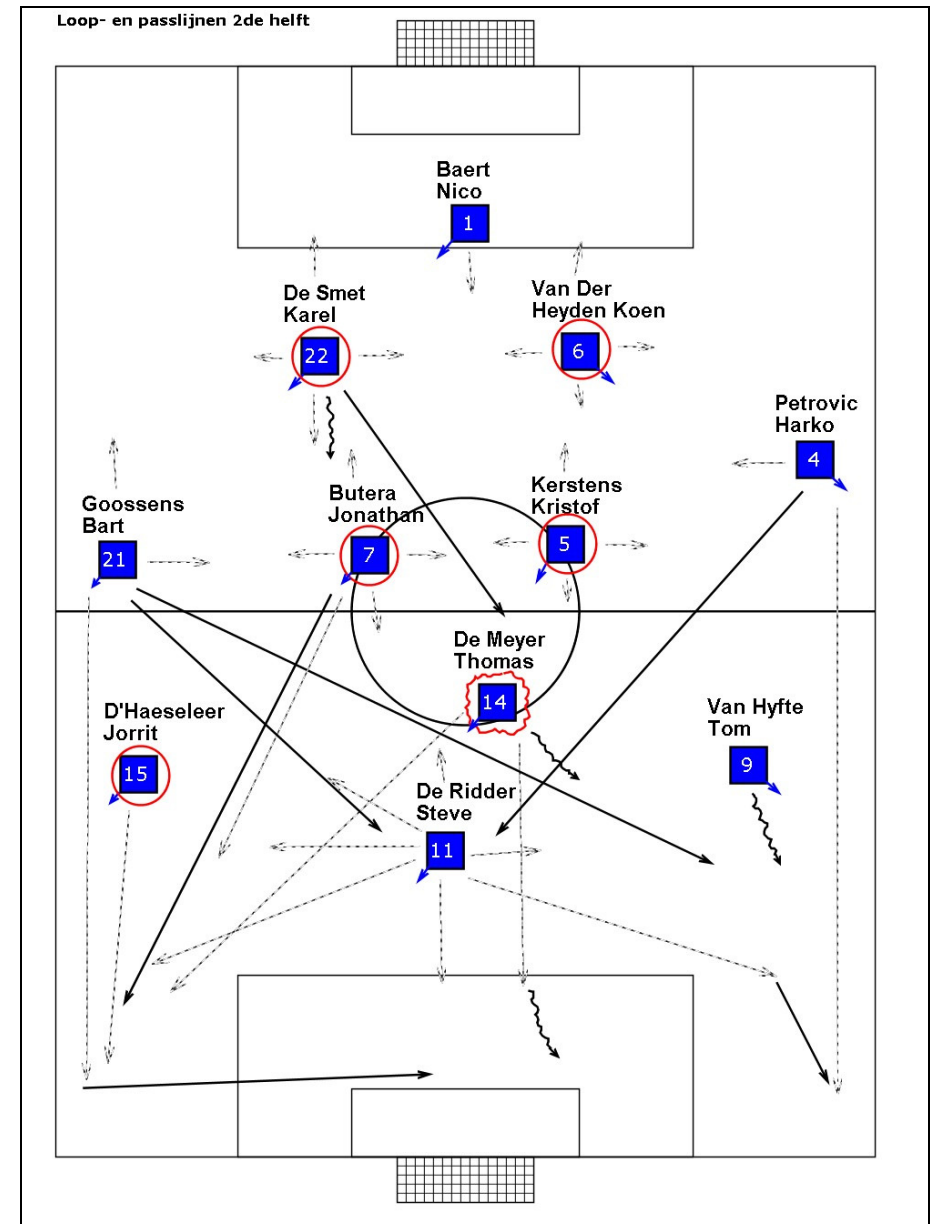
Loop- en passlijnen 2de helft

Baert Nico
1

De Smet Karel
22

Van Der Heyden Koen
6

Petrovic Harko
4

Goossens Bart
21

Butera Jonathan
7

Kerstens Kristof
5

De Meyer Thomas
14

D'Haeseleer Jorrit
15

Van Hyfte Tom
9

De Ridder Steve
11